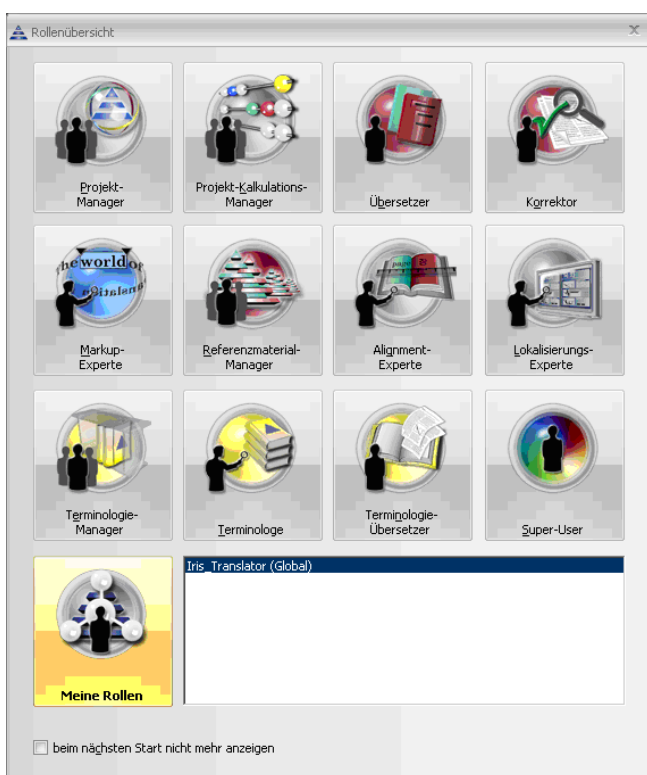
Rollenübersicht

Projekt-Manager

Projekt-Kalkulations-Manager

Übersetzer

Korrektor

the world of

Markup-Experte

Referenzmaterial-Manager

Alignment-Experte

Lokalisierungs-Experte

Terminologie-Manager

Terminologe

Terminologie-Übersetzer

Super-User

Meine Rollen

Iris_Translator (Global)

beim nächsten Start nicht mehr anzeigen